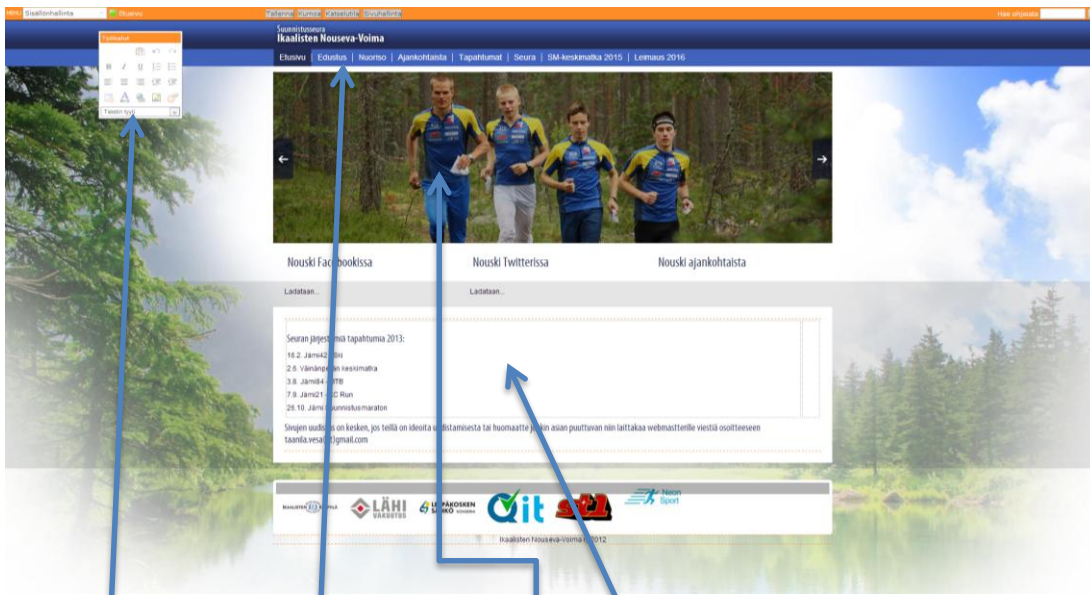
Sisällönhallinta Etusivu Tallenna Kumoa Katselutila Sivuhallinta Hae sivujasta

Työkalut

Tavallinen teksti

Suunnistusseura
Ikaalisten Nouseva-Voima

Etusivu | Edustus | Nuoriso | Ajankohtaista | Tapahtumat | Seura | SM-keskimatka 2015 | Leimaus 2016

Nouski Facebookissa

Nouski Twitterissa

Nouski ajankohtaista

Ladataan...

Ladataan...

Seuran järjest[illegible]mia tapahtumia 2013:
18.2. Jämi42 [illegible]
2.6. Väinänp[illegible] keskimatka
3.8. Jämi84 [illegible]TB
7.9. Jämi21 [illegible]C Run
26.10. Jämi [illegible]unnistusmaraton

Sivujen uudis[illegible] on kesken, jos teillä on ideoita u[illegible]distamisesta tai huomaatte j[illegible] asian puuttuvan niin laittakaa webmasterille viestiä osoitteeseen taanila.vesa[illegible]gmail.com

LÄHI VAKUUTUS

LEPPÄKOSKEN SÄHKÖ

it

Neon Sport

Ikaalisten Nouseva-Voima © 2012